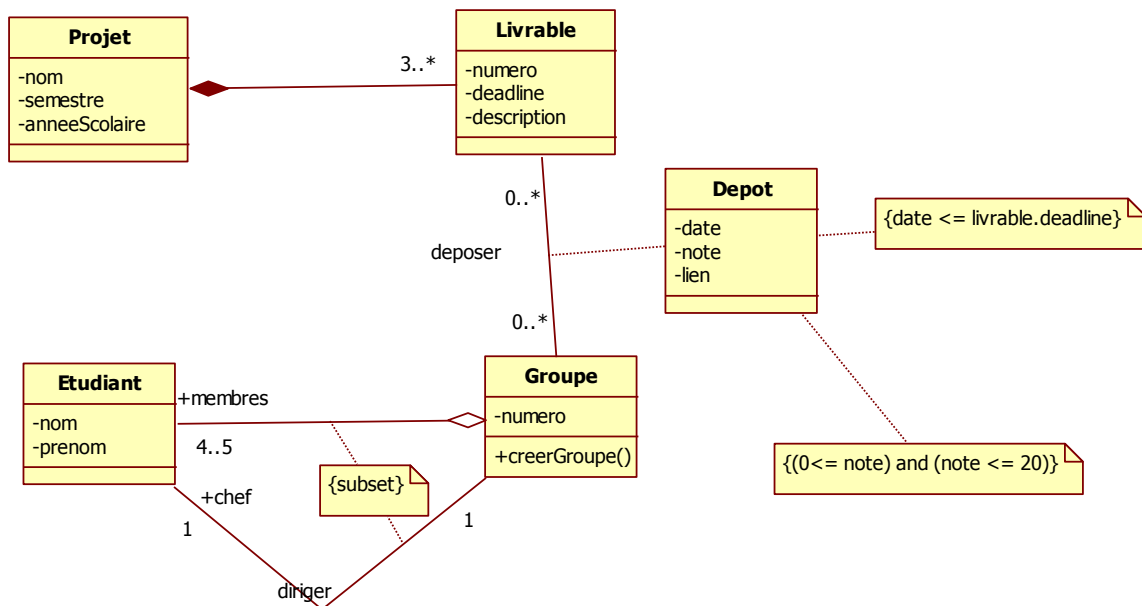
Projet
-nom
-semestre
-anneeScolaire

3..*

Livrable
-numero
-deadline
-description

0..*

deposer

0..*

Depot
-date
-note
-lien

{date <= livrable.deadline}

Etudiant
-nom
-prenom

+membres

4..5

Groupe
-numero
+creerGroupe()

{(0<= note) and (note <= 20)}

{subset}

+chef

1

1

diriger